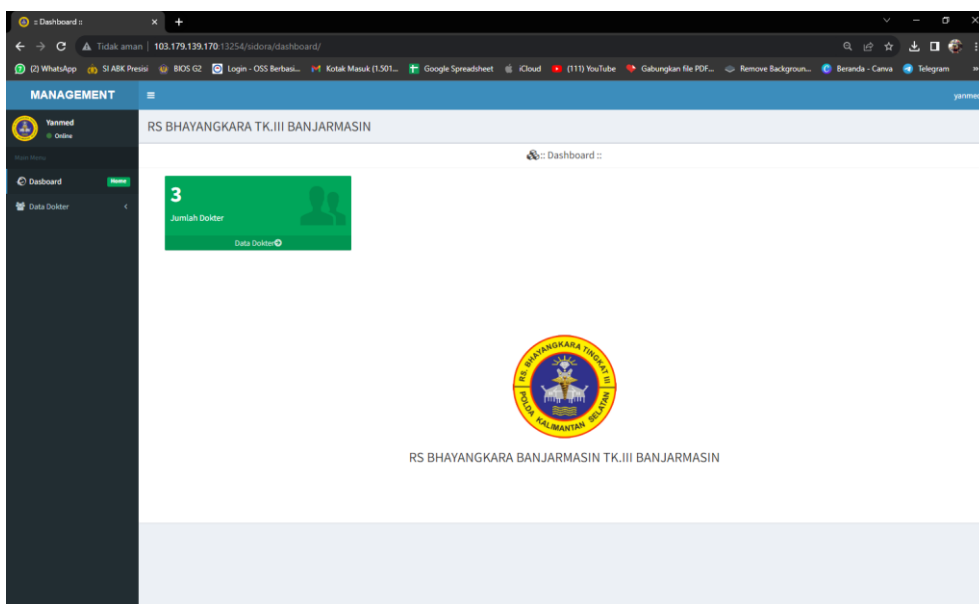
:: Dashboard ::

Tidak aman | 103.179.139.170:13254/sidora/dashboard/

(2) WhatsApp  SI ABK Presisi  BIOS G2  Login - OSS Berbasi...  Kotak Masuk (1.501...  Google Spreadsheet  iCloud  (111) YouTube  Gabungkan file PDF...  Remove Backgroun...  Beranda - Canva  Telegram

MANAGEMENT

yanmed

Yanmed
Online

Main Menu

Dasboard Home

Data Dokter

RS BHAYANGKARA TK.III BANJARMASIN

:: Dashboard ::

3
Jumlah Dokter
Data Dokter

RS BHAYANGKARA TINGKAT III POLDA KALIMANTAN SELATAN

RS BHAYANGKARA BANJARMASIN TK.III BANJARMASIN